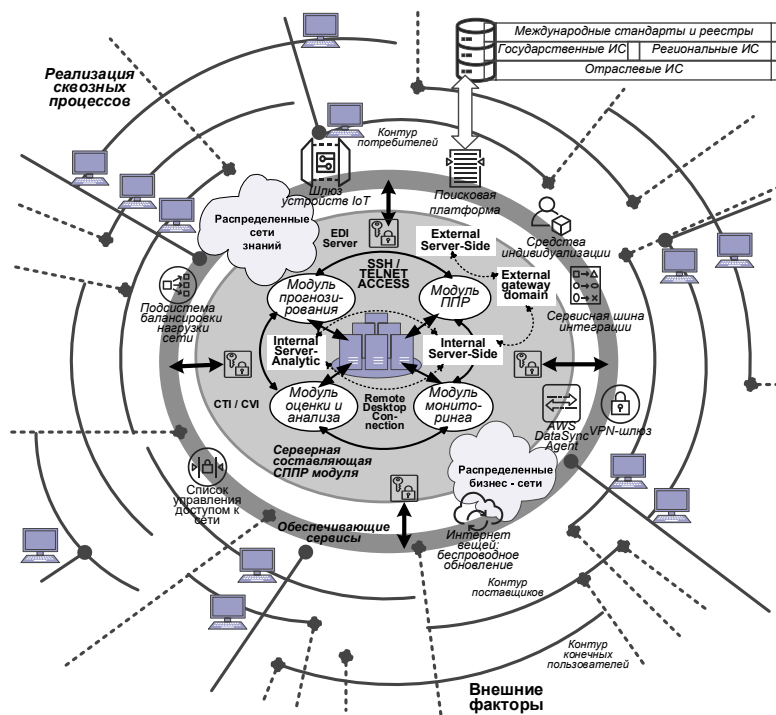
| Международные стандарты и реестры | |
|---|---|
| Государственные ИС | Региональные ИС |
| Отраслевые ИС | |

Реализация сквозных процессов

Контур потребителей

Шлюз устройств IoT

Поисковая платформа

Распределенные сети знаний

EDI Server

SSH / TELNET ACCESS

External Server-Side

Средства индивидуализации

External gateway domain

Сервисная шина интеграции

Модуль прогнозирования

Модуль ППР

Подсистема балансировки нагрузки сети

Internal Server-Analytic

Internal Server-Side

CTI / CVI

Модуль оценки и анализа

Remote Desktop Connection

Модуль мониторинга

AWS DataSync Agent

VPN-шлюз

Серверная составляющая СППР модуля

Распределенные бизнес - сети

Список управления доступом к сети

Обеспечивающие сервисы

Интернет вещей: беспроводное обновление

Контур поставщиков

Контур конечных пользователей

Внешние факторы